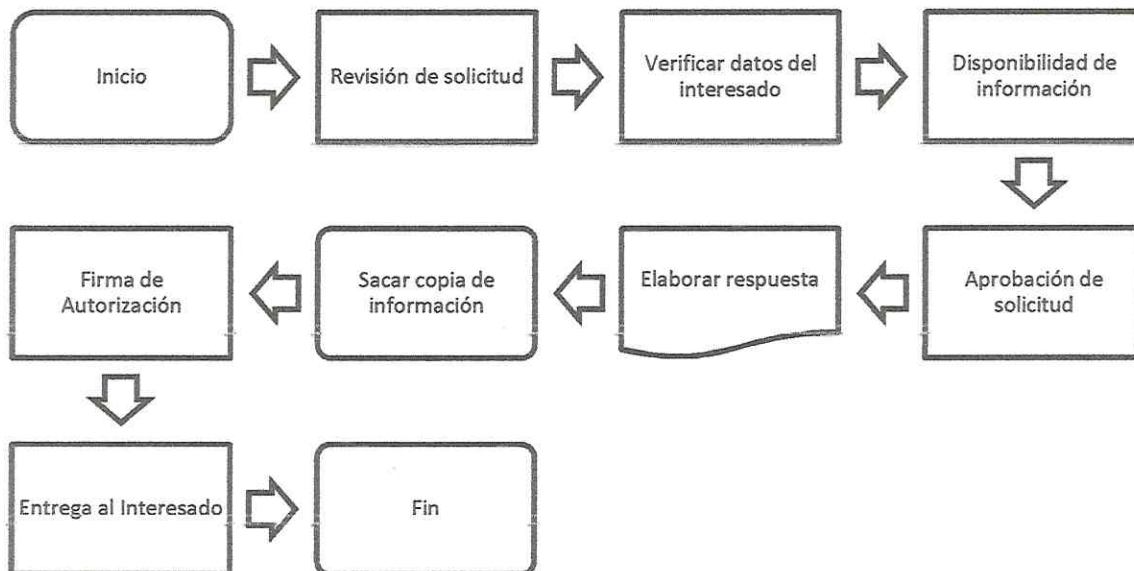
Inicio

Revisión de solicitud

Verificar datos del interesado

Disponibilidad de información

Aprobación de solicitud

Elaborar respuesta

Sacar copia de información

Firma de Autorización

Entrega al Interesado

Fin